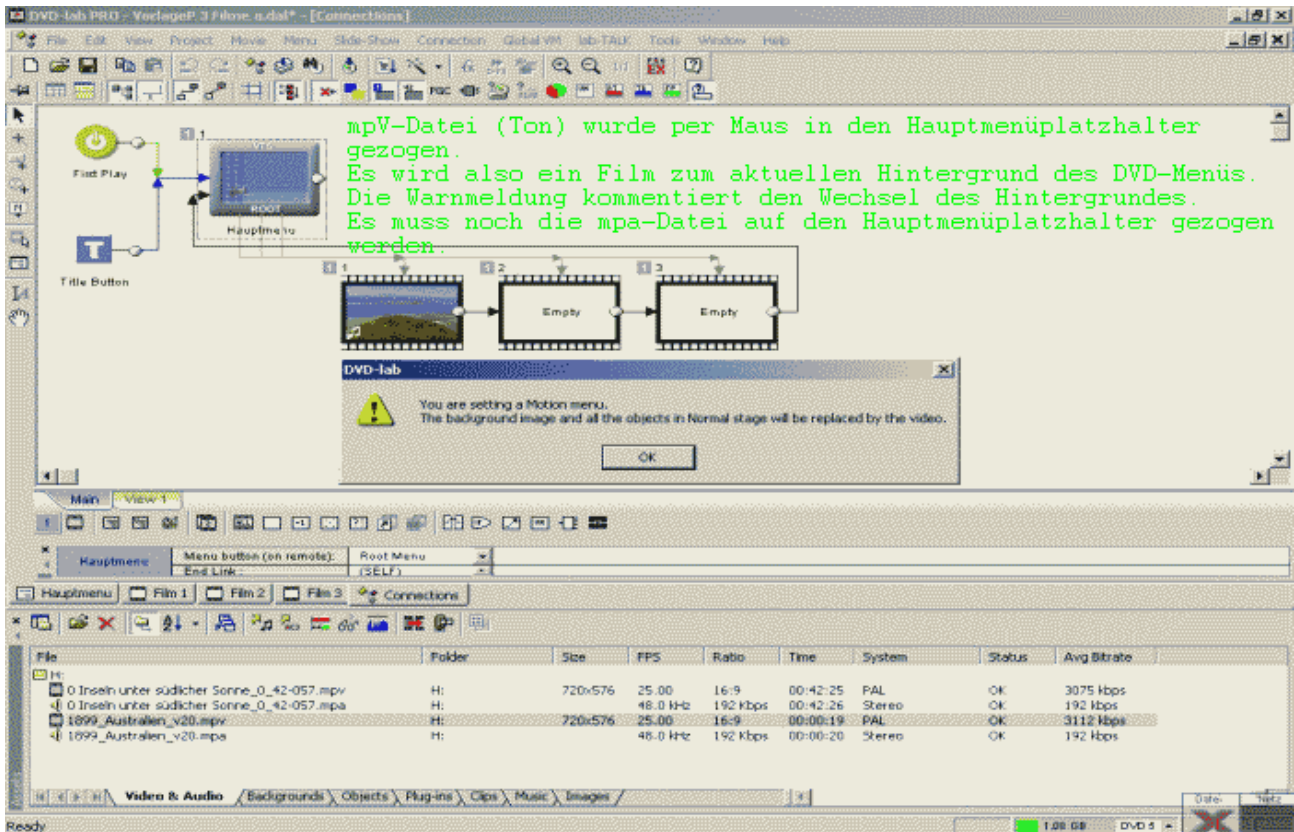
DVD-lab PRO - VorlageP 3 Filme a.dal* - [Connections]

File Edit View Project Movie Menu Slide-Show Connection Global VM lab-TALK Tools Window Help

mpV-Datei (Ton) wurde per Maus in den Hauptmenüplatzhalter gezogen.
Es wird also ein Film zum aktuellen Hintergrund des DVD-Menüs.
Die Warnmeldung kommentiert den Wechsel des Hintergrundes.
Es muss noch die mpa-Datei auf den Hauptmenüplatzhalter gezogen werden.

First Play

Title Button

1

VMG

ROOT

Hauptmenu

1

2

Empty

3

Empty

DVD-lab

You are setting a Motion menu.
The background image and all the objects in Normal stage will be replaced by the video.

OK

Main View 1

Hauptmenu

Menu button (on remote): Root Menu

End Link: (SELF)

Hauptmenu Film 1 Film 2 Film 3 Connections

| File | Folder | Size | FPS | Ratio | Time | System | Status | Avg Bitrate |
|---|---|---|---|---|---|---|---|---|
| H: | | | | | | | | |
| 0 Inseln unter südlicher Sonne_0_42-057.mpv | H: | 720x576 | 25.00 | 16:9 | 00:42:25 | PAL | OK | 3075 kbps |
| 0 Inseln unter südlicher Sonne_0_42-057.mpa | H: | | 48.0 kHz | 192 Kbps | 00:42:26 | Stereo | OK | 192 kbps |
| 1899_Australien_v20.mpv | H: | 720x576 | 25.00 | 16:9 | 00:00:19 | PAL | OK | 3112 kbps |
| 1899_Australien_v20.mpa | H: | | 48.0 kHz | 192 Kbps | 00:00:20 | Stereo | OK | 192 kbps |

Video & Audio Backgrounds Objects Plug-ins Clips Music Images

Ready

1.00 GB DVD 5